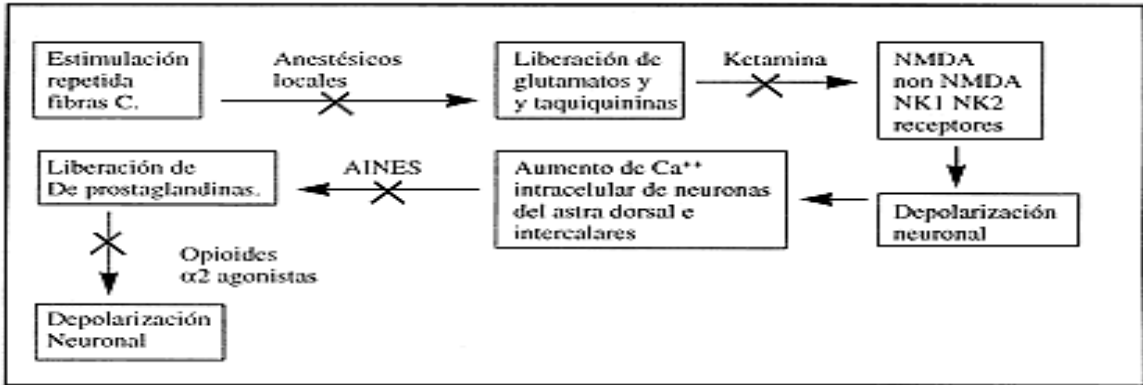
Estimulación repetida fibras C.

Anestésicos locales

Liberación de glutamatos y y taquiquininas

Ketamina

NMDA non NMDA NK1 NK2 receptores

Depolarización neuronal

Aumento de $Ca^{++}$ intracelular de neuronas del astra dorsal e intercalares

AINES

Liberación de De prostaglandinas.

Opioides $\alpha 2$ agonistas

Depolarización Neuronal